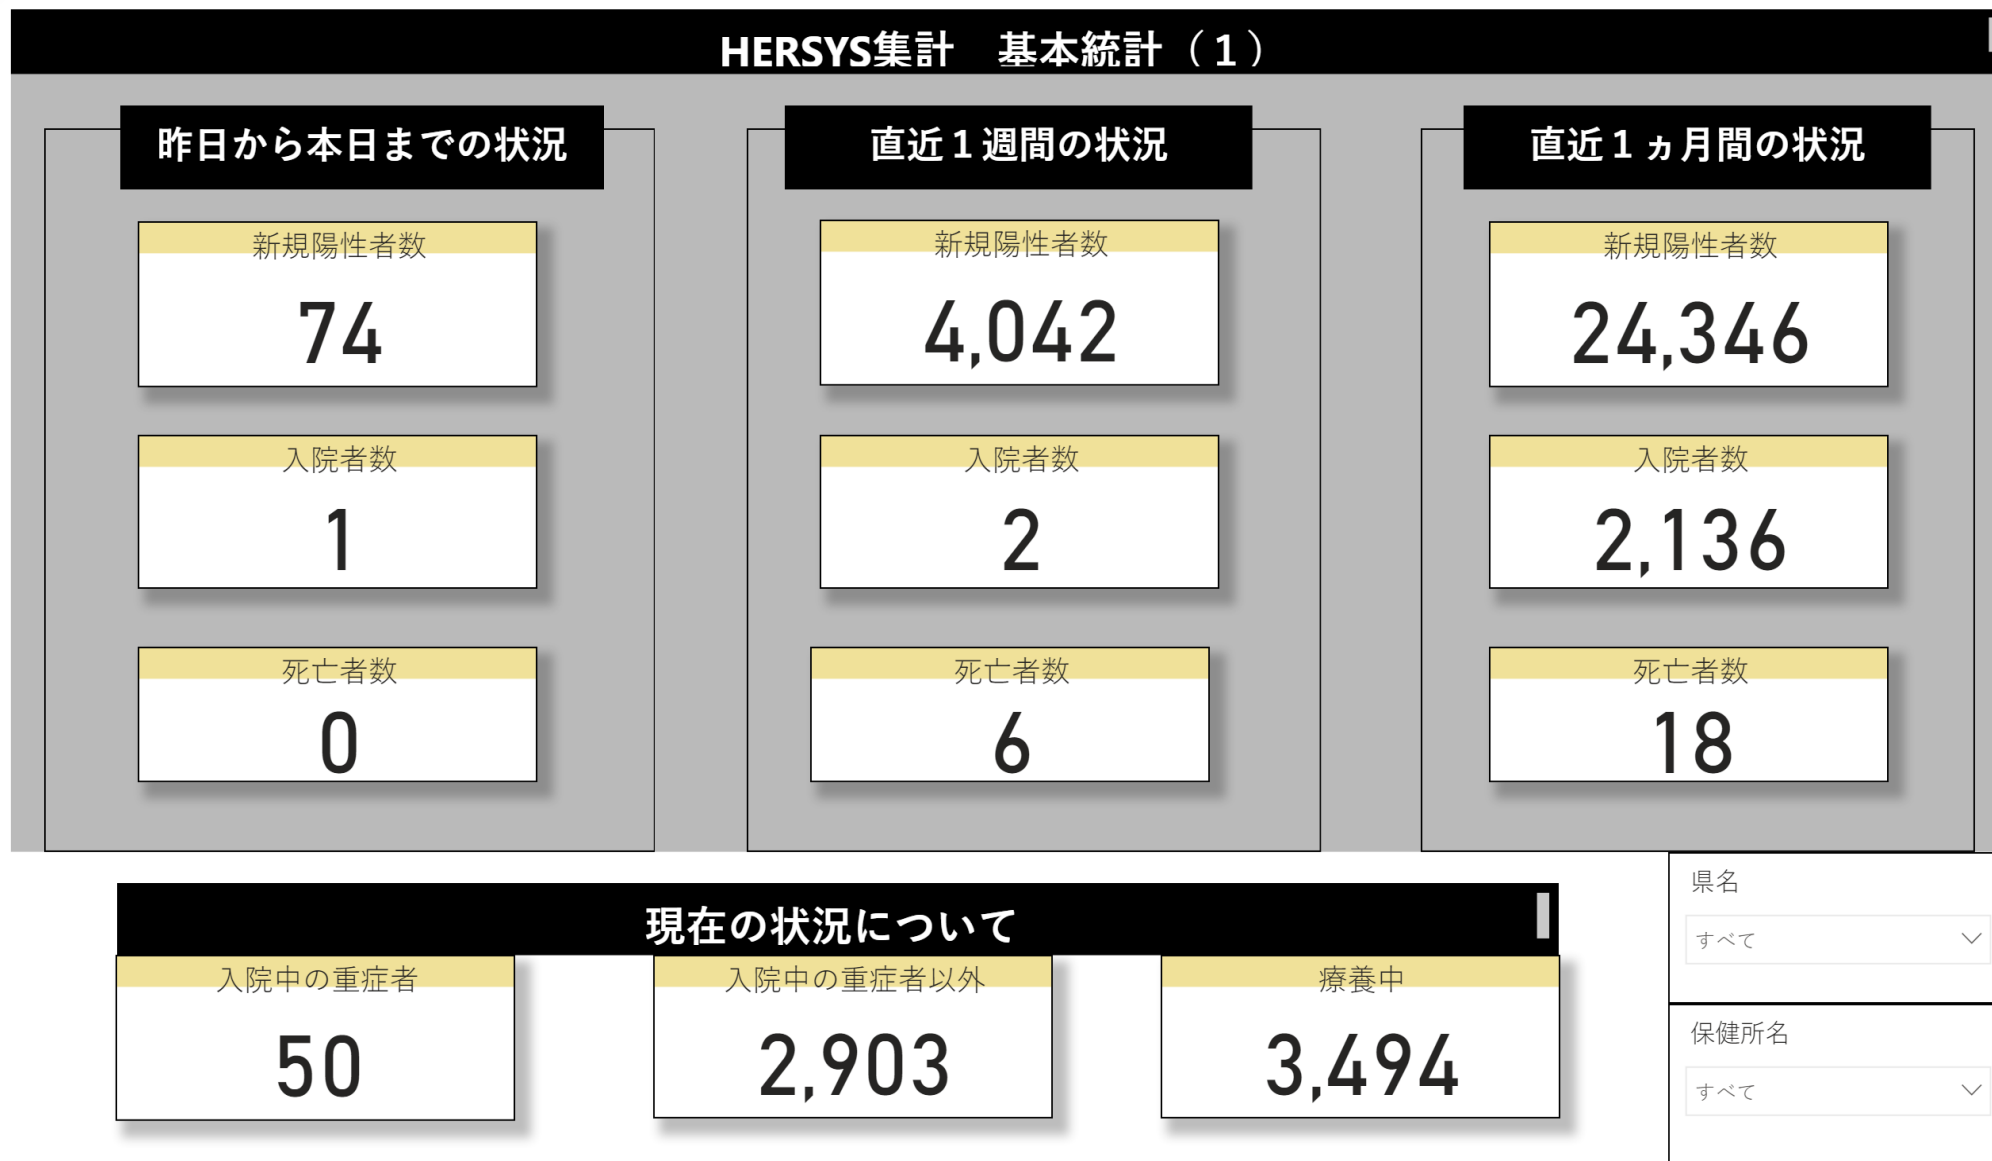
HERSYS集計　基本統計（1）

昨日から本日までの状況

新規陽性者数
74

入院者数
1

死亡者数
0

直近１週間の状況

新規陽性者数
4,042

入院者数
2

死亡者数
6

直近１ヵ月間の状況

新規陽性者数
24,346

入院者数
2,136

死亡者数
18

現在の状況について

入院中の重症者
50

入院中の重症者以外
2,903

療養中
3,494

県名
すべて

保健所名
すべて